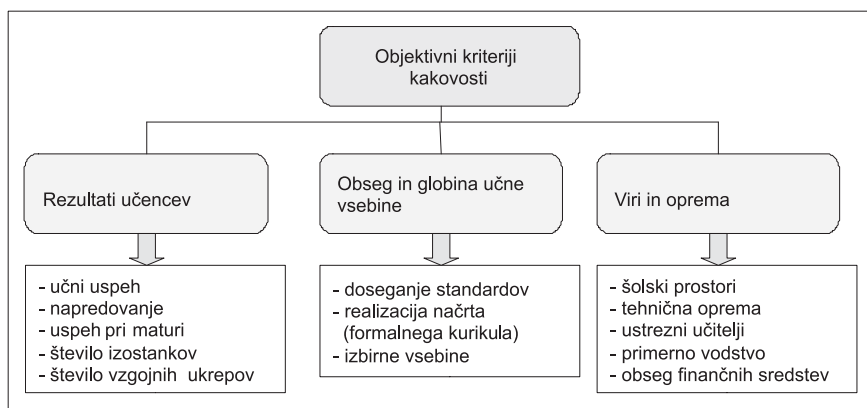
Objektivni kriteriji kakovosti

Rezultati učencev

- učni uspeh
- napredovanje
- uspeh pri maturi
- število izostankov
- število vzgojnih ukrepov

Obseg in globina učne vsebine

- doseganje standardov
- realizacija načrta (formalnega kurikula)
- izbirne vsebine

Viri in oprema

- šolski prostori
- tehnična oprema
- ustrezni učitelji
- primerno vodstvo
- obseg finančnih sredstev